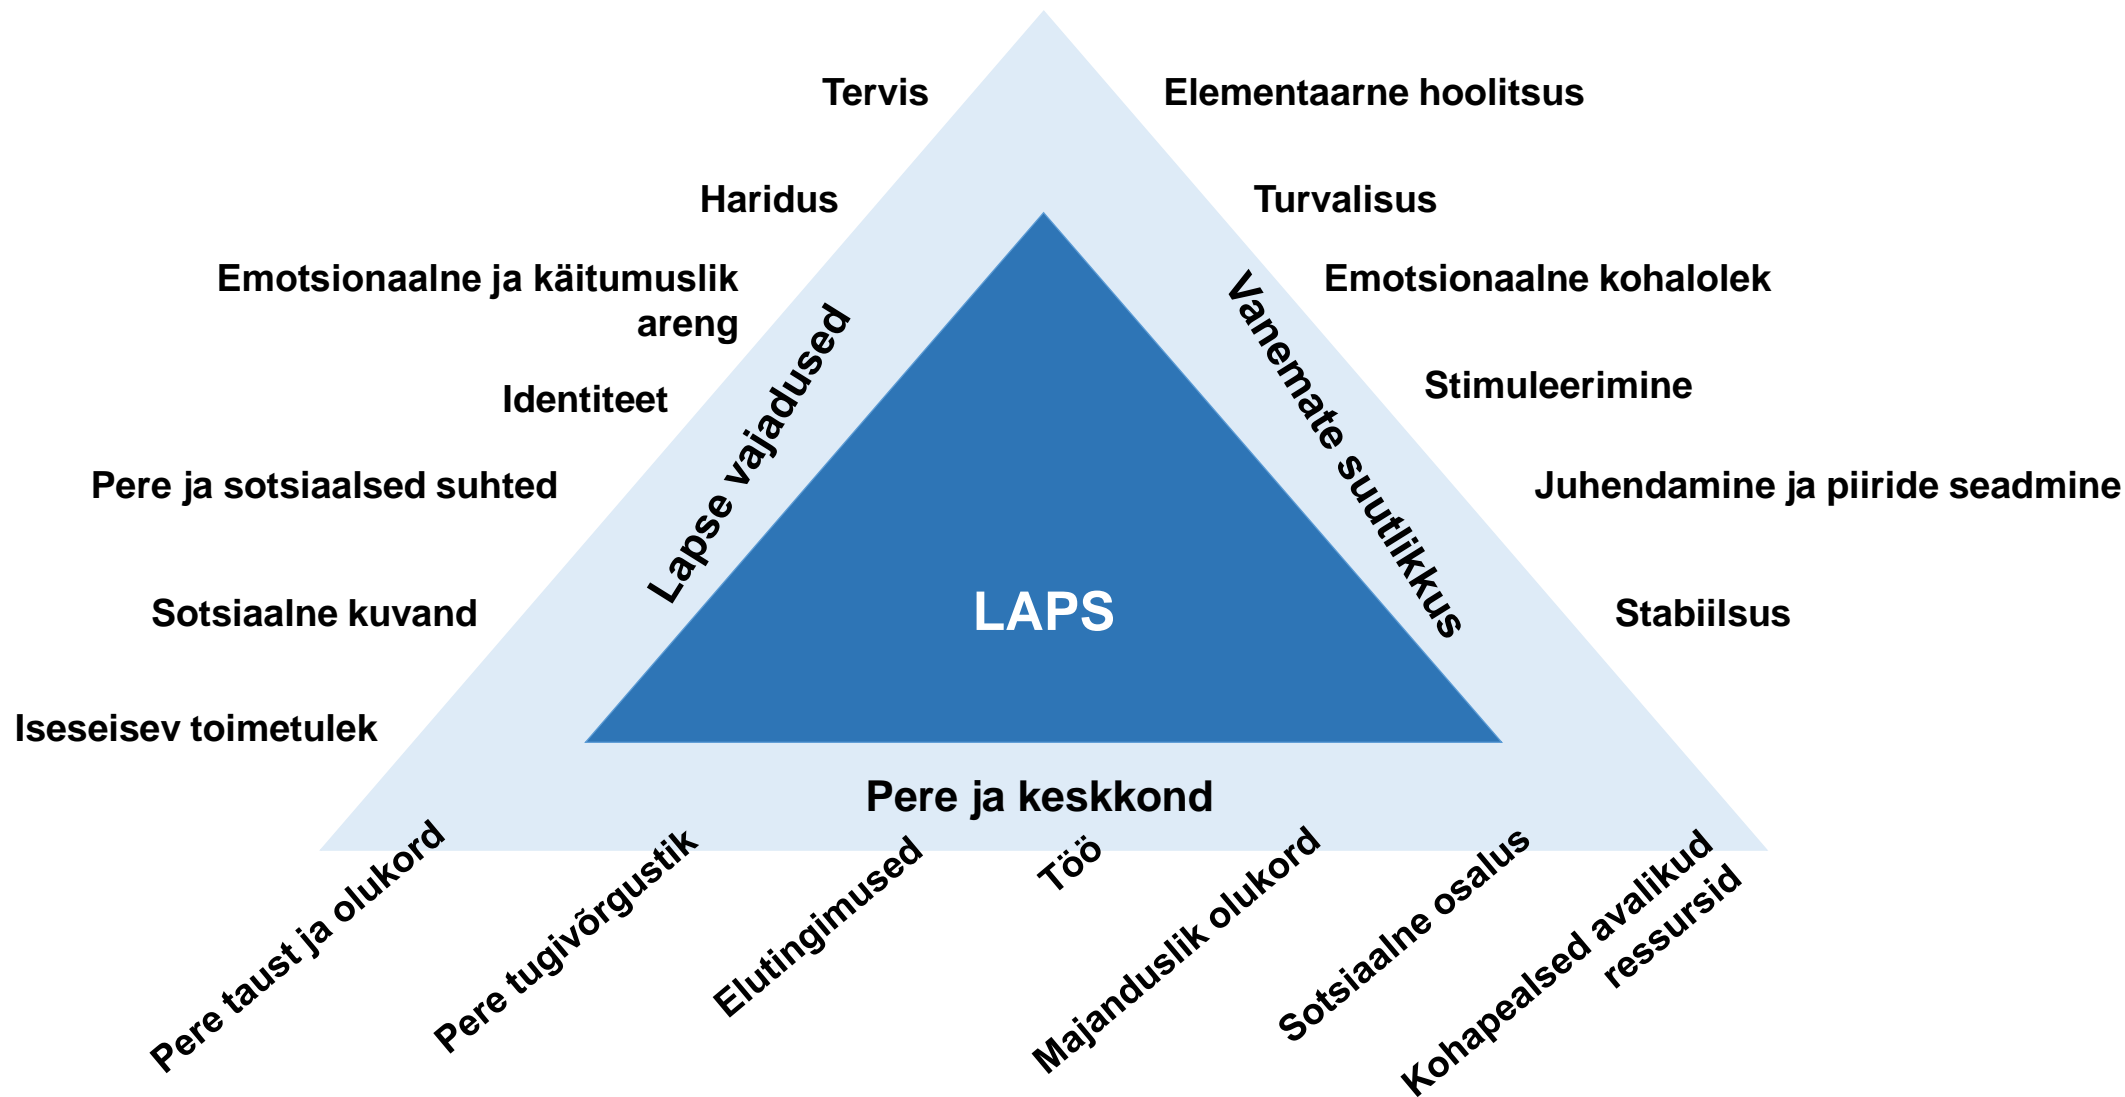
Tervis

Haridus

Emotsionaalne ja käitumuslik areng

Identiteet

Pere ja sotsiaalsed suhted

Sotsiaalne kuvand

Iseseisev toimetulek

Lapse vajadused

Elementaarne hoolitsus

Turvalisus

Emotsionaalne kohalolek

Stimuleerimine

Juhendamine ja piiride seadmine

Stabiilsus

Vanemate suutlikkus

LAPS

Pere ja keskkond

Pere taust ja olukord

Pere tugivõrgustik

Elutingimused

Töö

Majanduslik olukord

Sotsiaalne osalus

Kohapealsed avalikud ressursid